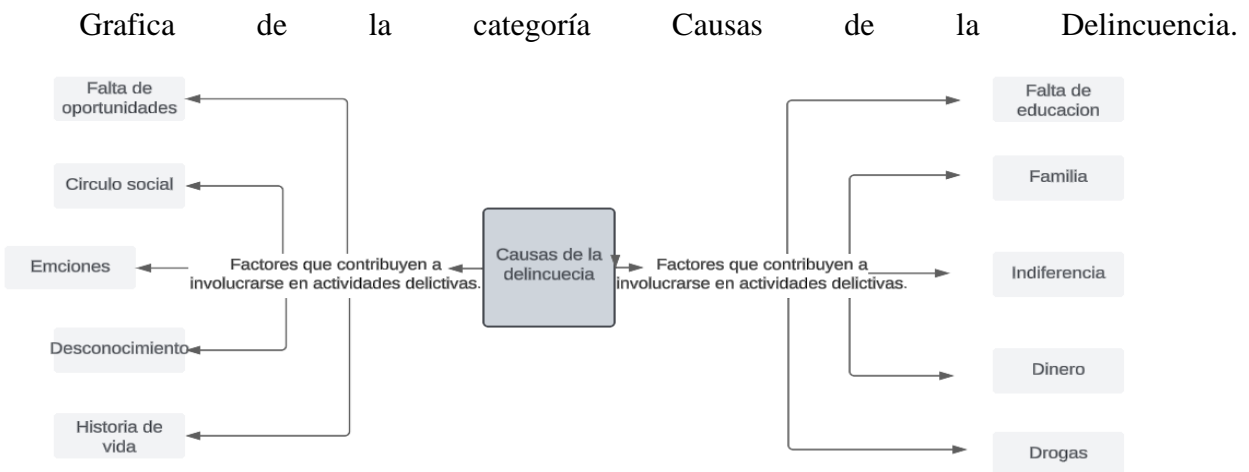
Grafica de la categoría Causas de la Delincuencia.

Causas de la delincuecia

Factores que contribuyen a involucrarse en actividades delictivas.

Falta de oportunidades

Circulo social

Emciones

Desconocimiento

Historia de vida

Factores que contribuyen a involucrarse en actividades delictivas.

Falta de educacion

Familia

Indiferencia

Dinero

Drogas